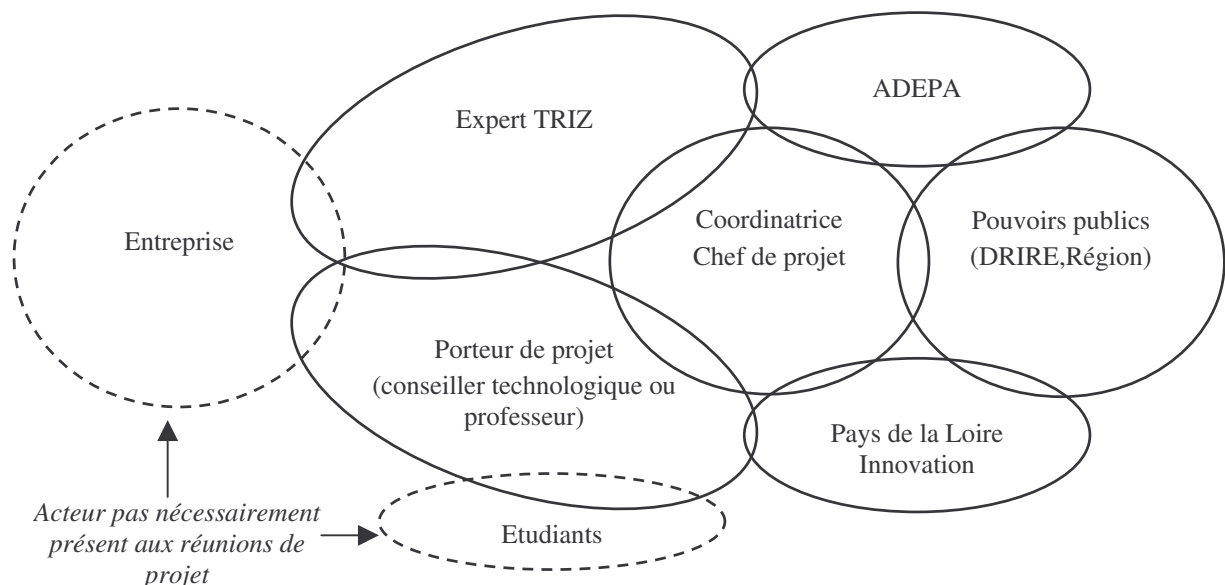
ADEPA

Expert TRIZ

Entreprise

Coordinatrice
Chef de projet

Pouvoirs publics
(DRIRE,Région)

Porteur de projet
(conseiller technologique ou professeur)

Pays de la Loire
Innovation

Acteur pas nécessairement présent aux réunions de projet

Etudiants